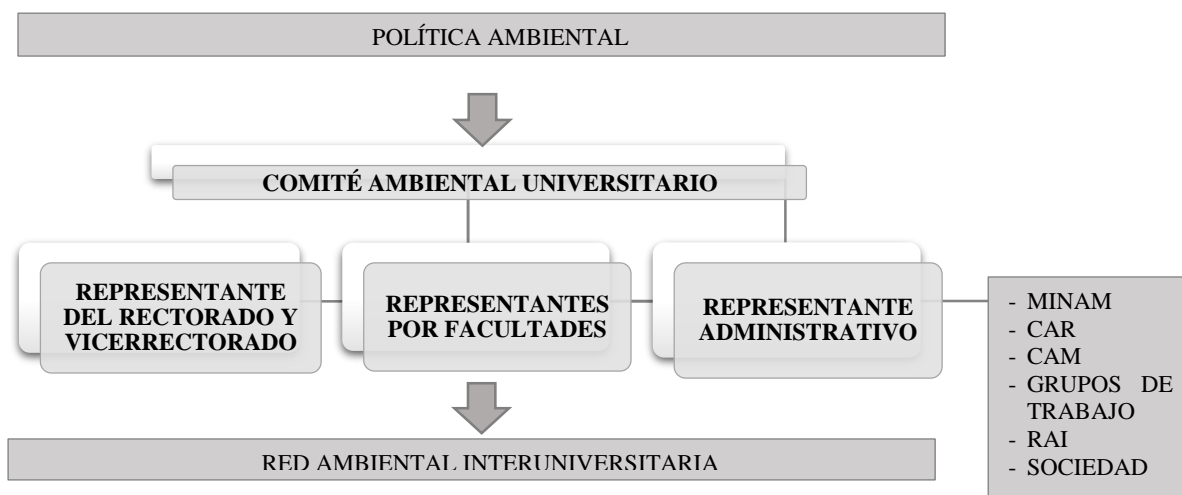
POLÍTICA AMBIENTAL

COMITÉ AMBIENTAL UNIVERSITARIO

REPRESENTANTE DEL RECTORADO Y VICERRECTORADO

REPRESENTANTES POR FACULTADES

REPRESENTANTE ADMINISTRATIVO

- MINAM
- CAR
- CAM
- GRUPOS DE TRABAJO
- RAI
- SOCIEDAD

RED AMBIENTAL INTERUNIVERSITARIA